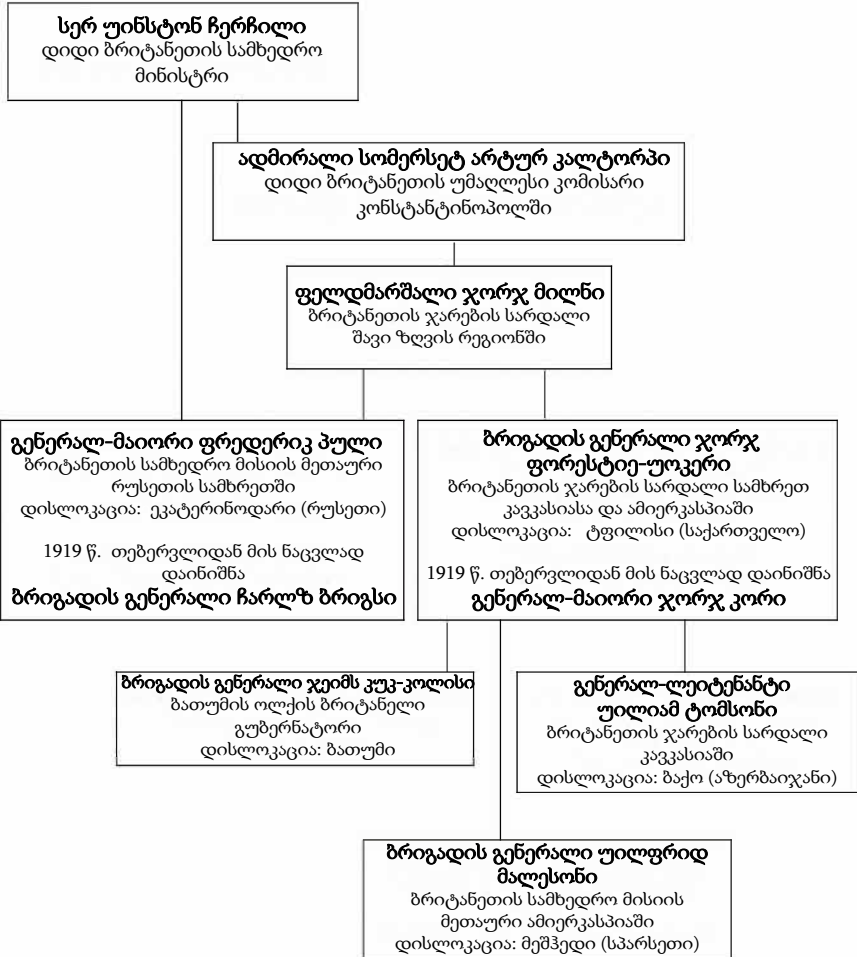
სერ უინსტონ ჩერჩილი
დიდი ბრიტანეთის სამხედრო მინისტრი

ადმირალი სომერსეტ არტურ კალტორპი
დიდი ბრიტანეთის უმაღლესი კომისარი კონსტანტინოპოლში

ფელდმარშალი ჯორჯ მილნი
ბრიტანეთის ჯარების სარდალი შავი ზღვის რეგიონში

გენერალ-მაიორი ფრედერიკ პული
ბრიტანეთის სამხედრო მისიის მეთაური რუსეთის სამხრეთში
დისლოკაცია: ეკატერინოდარი (რუსეთი)

1919 წ. თებერვლიდან მის ნაცვლად დაინიშნა
ბრიგადის გენერალი ჩარლზ ბრიგსი

ბრიგადის გენერალი ჯორჯ ფორესტიე-უოკერი
ბრიტანეთის ჯარების სარდალი სამხრეთ კავკასიასა და ამიერკასპიაში
დისლოკაცია: ტფილისი (საქართველო)

1919 წ. თებერვლიდან მის ნაცვლად დაინიშნა
გენერალ-მაიორი ჯორჯ კორი

ბრიგადის გენერალი ჯეიმს კუკ-კოლისი
ბათუმის ოლქის ბრიტანელი გუბერნატორი
დისლოკაცია: ბათუმი

გენერალ-ლეიტენანტი უილიამ ტომსონი
ბრიტანეთის ჯარების სარდალი კავკასიაში
დისლოკაცია: ბაქო (აზერბაიჯანი)

ბრიგადის გენერალი უილფრიდ მალესონი
ბრიტანეთის სამხედრო მისიის მეთაური ამიერკასპიაში
დისლოკაცია: მეშჰედი (სპარსეთი)